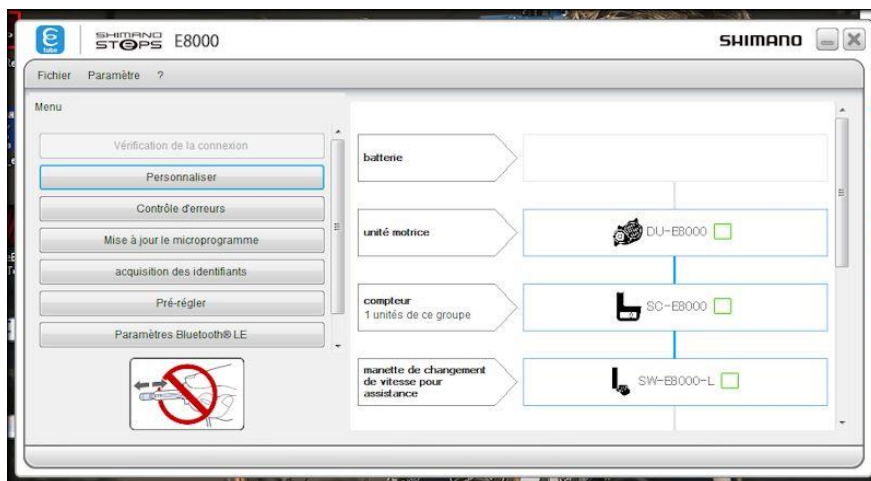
tube SHIMANO STEPS E8000 SHIMANO

Fichier Paramètre ?

Menu

Vérification de la connexion

Personnaliser

Contrôle d'erreurs

Mise à jour le microprogramme

acquisition des identifiants

Pré-régler

Paramètres Bluetooth® LE

batterie

unité motrice

DU-E8000

compteur
1 unités de ce groupe

SC-E8000

manette de changement de vitesse pour assistance

SW-E8000-L